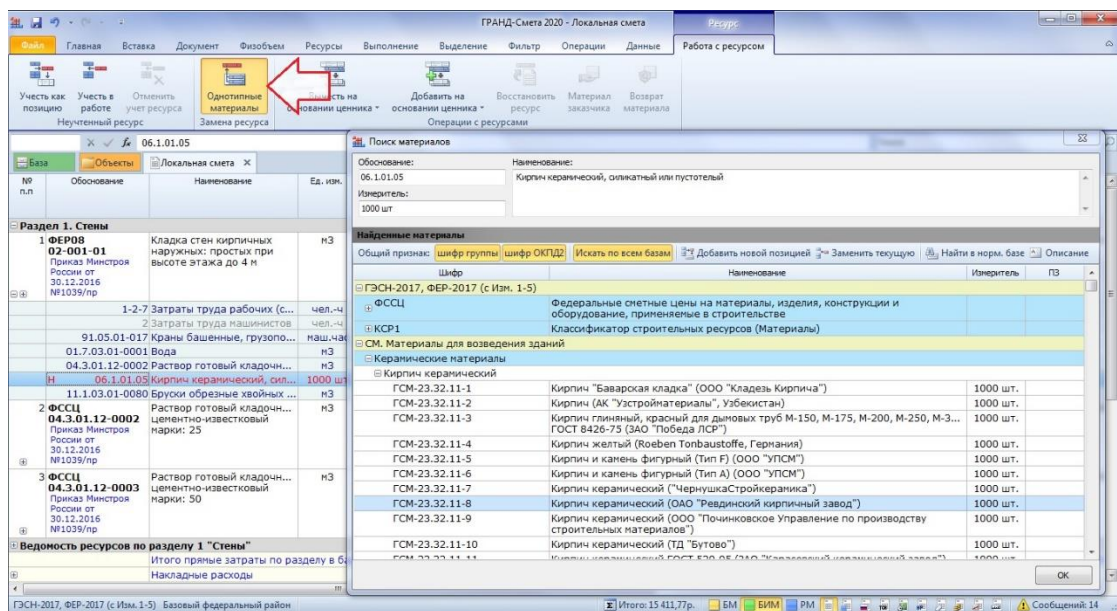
ГРАНД-Смета 2020 - Локальная смета

Ресурс

Файл Главная Вставка Документ Физобъем Ресурсы Выполнение Выделение Фильтр Операции Данные Работа с ресурсом

Учесть как позицию Учесть в работе Отменить учет ресурса Неучтенный ресурс Однотипные материалы Замена ресурса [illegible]ь на основании ценника Добавить на основании ценника Восстановить ресурс Материал заказчика Возврат материала Операции с ресурсами

06.1.01.05

База Объекты Локальная смета

№ п.п Обоснование Наименование Ед. изм.

Раздел 1. Стены

1 ФЕР08 02-001-01 Приказ Минстроя России от 30.12.2016 №1039/пр Кладка стен кирпичных наружных: простых при высоте этажа до 4 м м3

1-2-7 Затраты труда рабочих (с... чел.-ч
2 Затраты труда машинистов чел.-ч
91.05.01-017 Краны башенные, грузопо... маш.ча
01.7.03.01-0001 Вода м3
04.3.01.12-0002 Раствор готовый кладочн... м3
Н 06.1.01.05 Кирпич керамический, сил... 1000 шт
11.1.03.01-0080 Бруски обрезные хвойных ... м3

2 ФССЦ 04.3.01.12-0002 Приказ Минстроя России от 30.12.2016 №1039/пр Раствор готовый кладочн... цементно-известковый марки: 25 м3

3 ФССЦ 04.3.01.12-0003 Приказ Минстроя России от 30.12.2016 №1039/пр Раствор готовый кладочн... цементно-известковый марки: 50 м3

Ведомость ресурсов по разделу 1 "Стены"
Итого прямые затраты по разделу в б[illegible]
Накладные расходы

Поиск материалов

Обоснование: 06.1.01.05
Наименование: Кирпич керамический, силикатный или пустотелый
Измеритель: 1000 шт

Найденные материалы

Общий признак: шифр группы шифр ОКПД2 Искать по всем базам Добавить новой позицией Заменить текущую Найти в норм. базе Описание

| Шифр | Наименование | Измеритель | ПЗ |
|---|---|---|---|
| ГЭСН-2017, ФЕР-2017 (с Изм. 1-5) | | | |
| ФССЦ | Федеральные сметные цены на материалы, изделия, конструкции и оборудование, применяемые в строительстве | | |
| КСР1 | Классификатор строительных ресурсов (Материалы) | | |
| СМ. Материалы для возведения зданий | | | |
| Керамические материалы | | | |
| Кирпич керамический | | | |
| ГСМ-23.32.11-1 | Кирпич "Баварская кладка" (ООО "Кладезь Кирпича") | 1000 шт. | |
| ГСМ-23.32.11-2 | Кирпич (АК "Узстройматериалы", Узбекистан) | 1000 шт. | |
| ГСМ-23.32.11-3 | Кирпич глиняный, красный для дымовых труб М-150, М-175, М-200, М-250, М-3... ГОСТ 8426-75 (ЗАО "Победа ЛСР") | 1000 шт. | |
| ГСМ-23.32.11-4 | Кирпич желтый (Roeben Tonbaustoffe, Германия) | 1000 шт. | |
| ГСМ-23.32.11-5 | Кирпич и камень фигурный (Тип F) (ООО "УПСМ") | 1000 шт. | |
| ГСМ-23.32.11-6 | Кирпич и камень фигурный (Тип А) (ООО "УПСМ") | 1000 шт. | |
| ГСМ-23.32.11-7 | Кирпич керамический ("ЧернушкаСтройкерамика") | 1000 шт. | |
| ГСМ-23.32.11-8 | Кирпич керамический (ОАО "Ревдинский кирпичный завод") | 1000 шт. | |
| ГСМ-23.32.11-9 | Кирпич керамический (ООО "Починковское Управление по производству строительных материалов") | 1000 шт. | |
| ГСМ-23.32.11-10 | Кирпич керамический (ТД "Бутово") | 1000 шт. | |
| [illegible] | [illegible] | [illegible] | |

OK

ГЭСН-2017, ФЕР-2017 (с Изм. 1-5) Базовый федеральный район Итого: 15 411,77р. БМ БИМ РМ Сообщений: 14